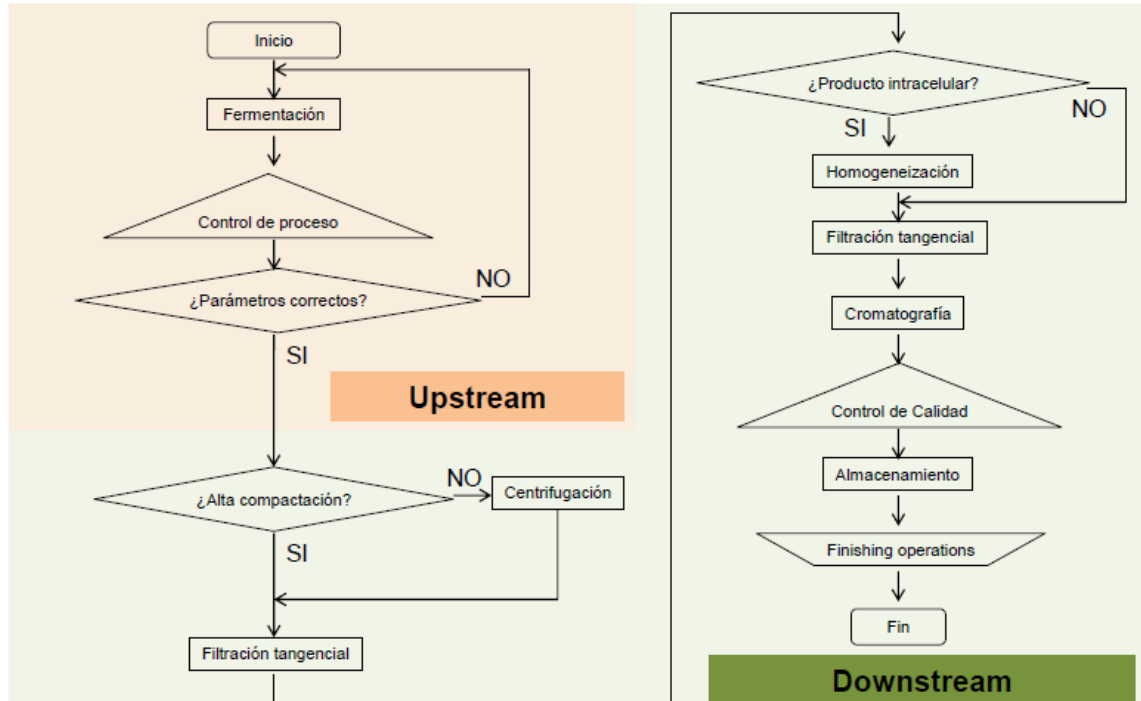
Inicio

Fermentación

Control de proceso

¿Parámetros correctos?

NO

SI

Upstream

¿Alta compactación?

NO

Centrifugación

SI

Filtración tangencial

¿Producto intracelular?

NO

SI

Homogeneización

Filtración tangencial

Cromatografía

Control de Calidad

Almacenamiento

Finishing operations

Fin

Downstream